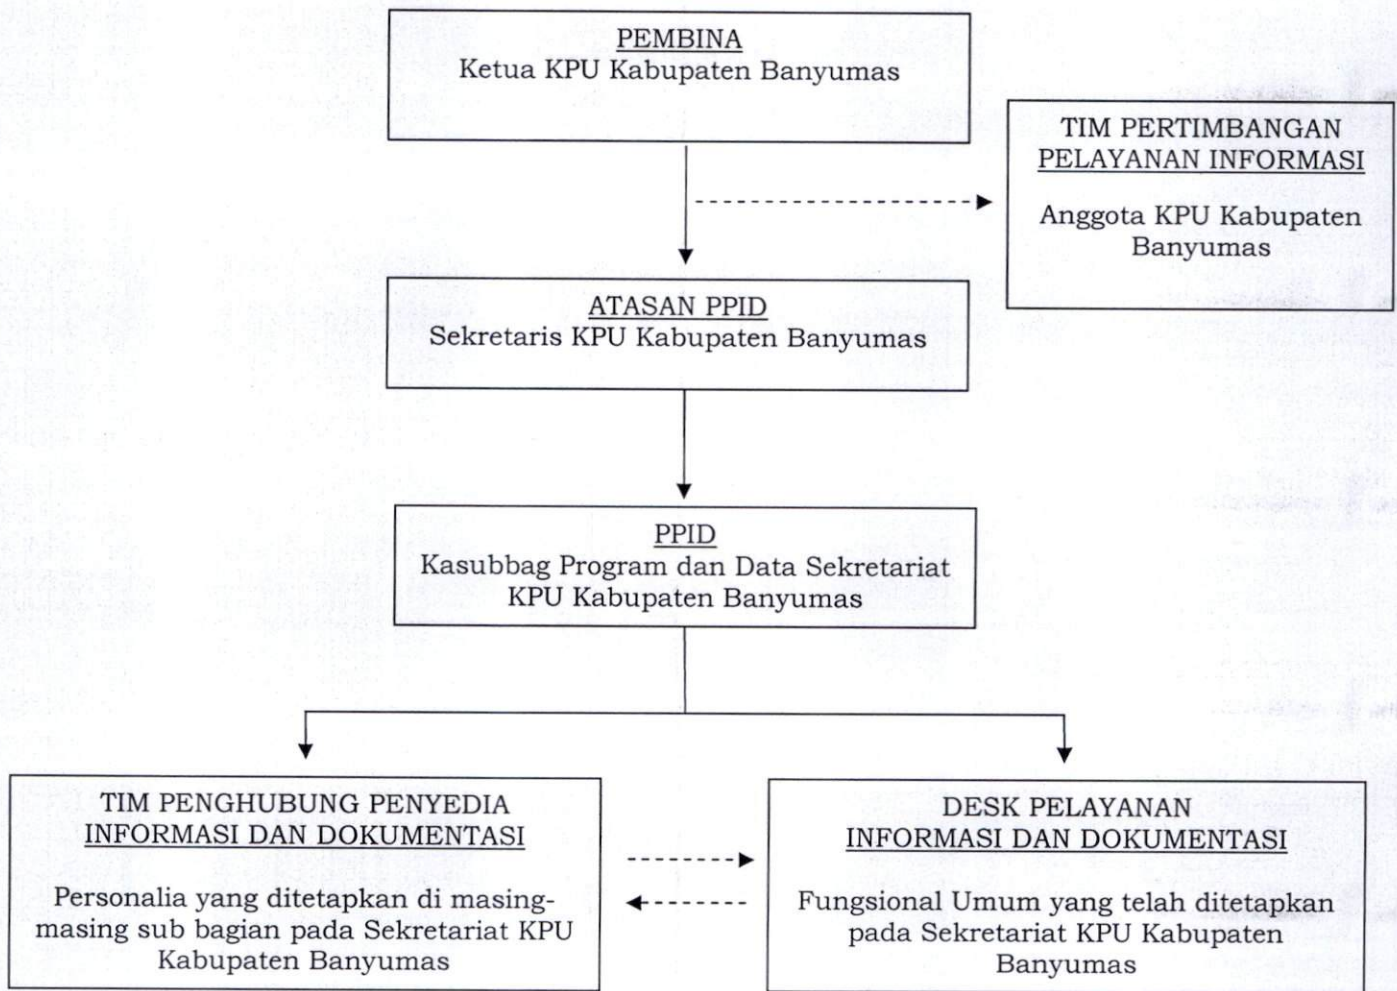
PEMBINA
Ketua KPU Kabupaten Banyumas

TIM PERTIMBANGAN PELAYANAN INFORMASI

Anggota KPU Kabupaten Banyumas

ATASAN PPID
Sekretaris KPU Kabupaten Banyumas

PPID
Kasubbag Program dan Data Sekretariat KPU Kabupaten Banyumas

TIM PENGHUBUNG PENYEDIA INFORMASI DAN DOKUMENTASI

Personalia yang ditetapkan di masing-masing sub bagian pada Sekretariat KPU Kabupaten Banyumas

DESK PELAYANAN INFORMASI DAN DOKUMENTASI

Fungsional Umum yang telah ditetapkan pada Sekretariat KPU Kabupaten Banyumas